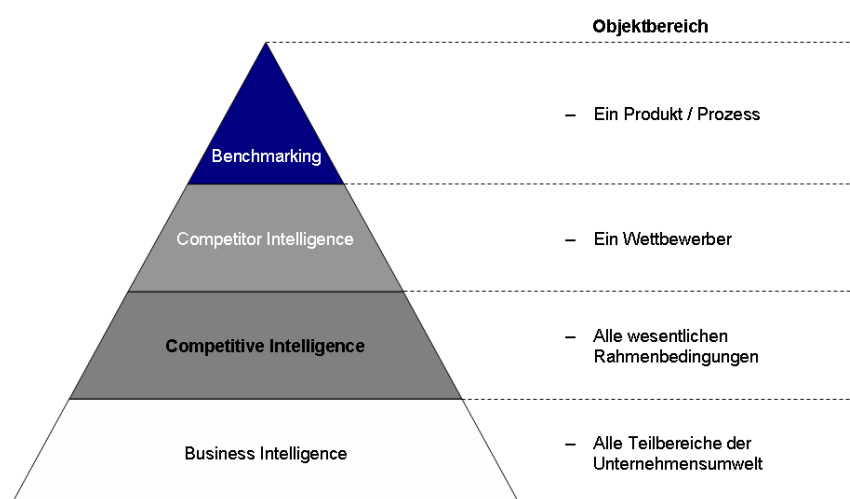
Objektbereich

Benchmarking

– Ein Produkt / Prozess

Competitor Intelligence

– Ein Wettbewerber

Competitive Intelligence

– Alle wesentlichen Rahmenbedingungen

Business Intelligence

– Alle Teilbereiche der Unternehmensumwelt